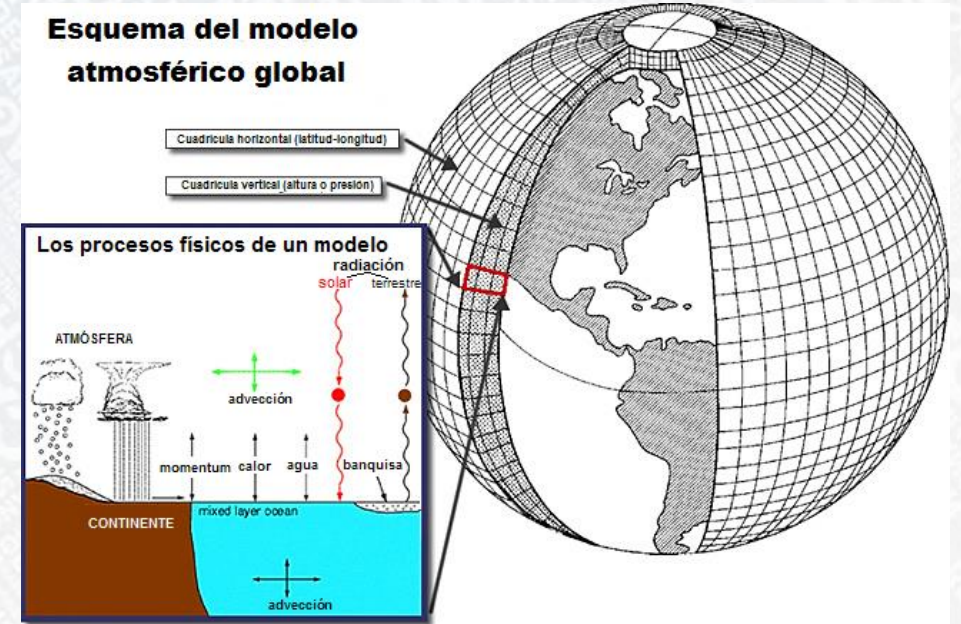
Esquema del modelo atmosférico global

Cuadricula horizontal (latitud-longitud)

Cuadricula vertical (altura o presión)

Los procesos físicos de un modelo

radiación

solar

terrestre

ATMÓSFERA

advección

momentum

calor

agua

banquisa

mixed layer ocean

CONTINENTE

advección